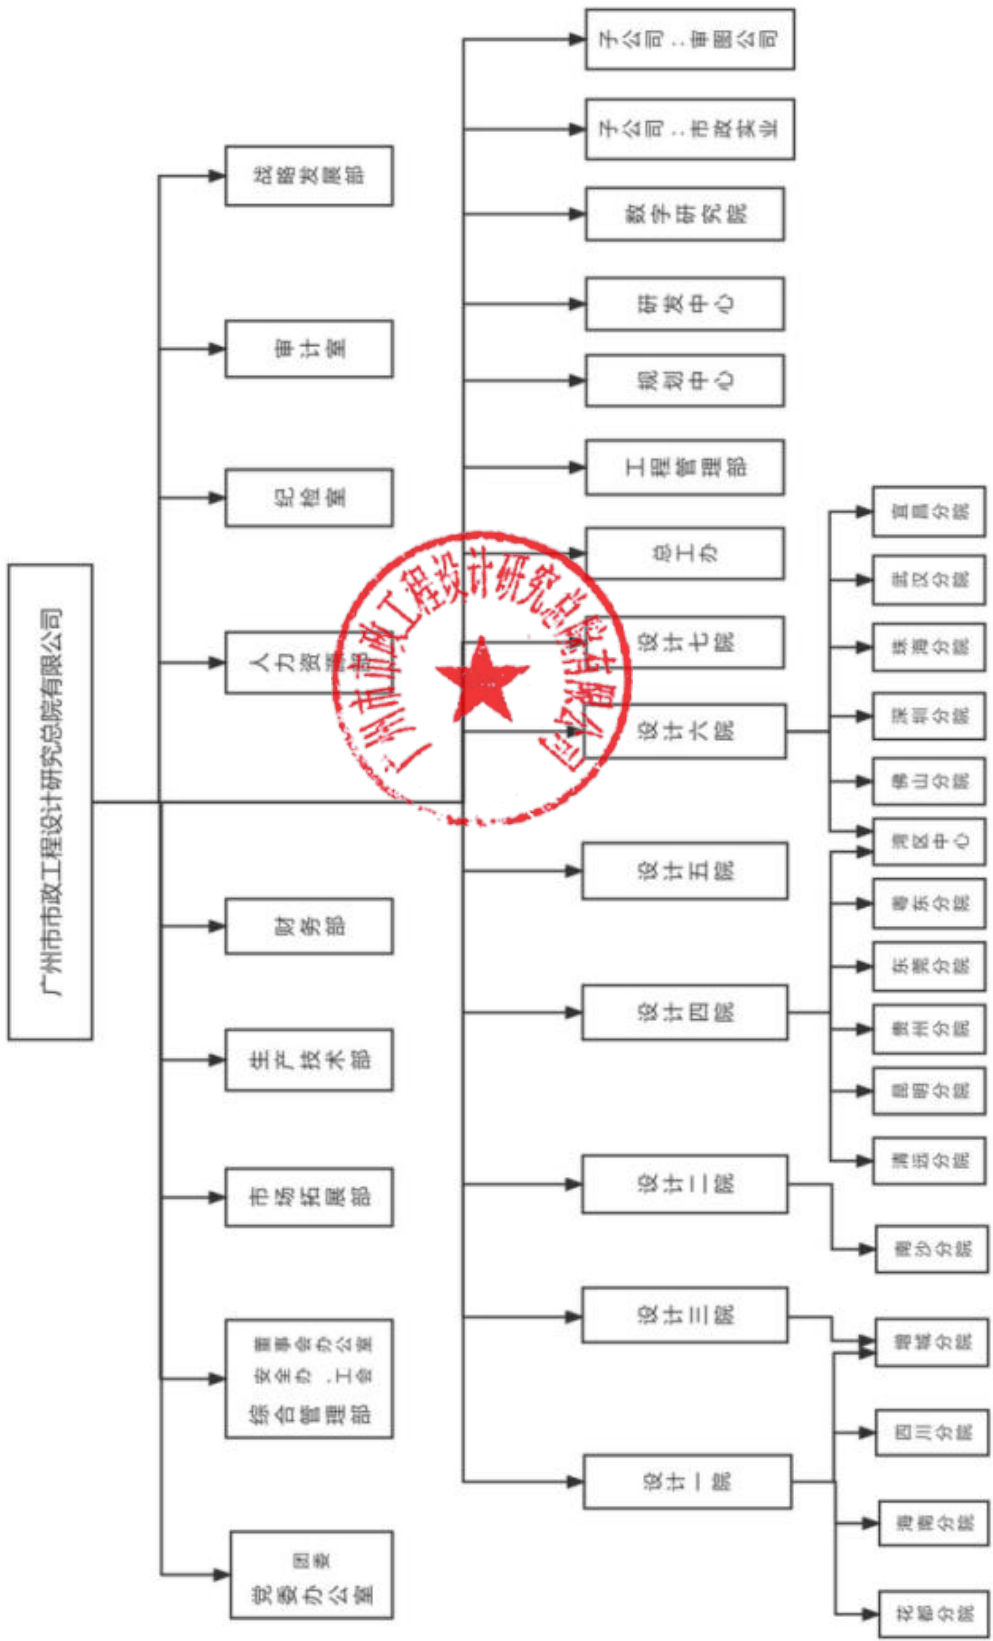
广州市市政工程设计研究总院有限公司

战略发展部
审计室
纪检室
人力资源部
财务部
生产技术部
市场拓展部
董事会办公室
安全办、工会
综合管理部
团委
党委办公室

子公司：审图公司
子公司：市政实业
数字研究院
研发中心
规划中心
工程管理部
总工办
设计七院
设计六院
设计五院
设计四院
设计三院
设计二院
设计一院

宜昌分院
武汉分院
珠海分院
深圳分院
佛山分院
清远中心
粤东分院
东莞分院
贵州分院
昆明分院
清远分院
南沙分院
增城分院
四川分院
海南分院
花都分院

广州市市政工程设计研究总院经营部